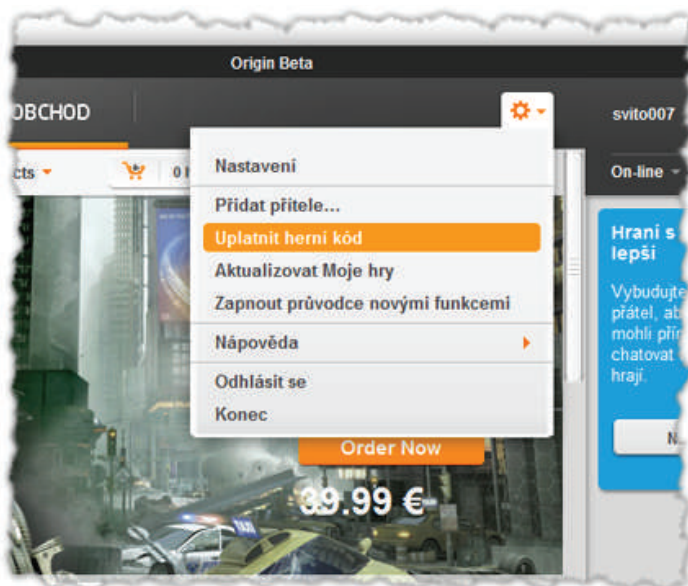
Origin Beta

OBCHOD

svito007

cts

0 I

On-line

Nastavení

Přidat přítele...

Uplatnit herní kód

Aktualizovat Moje hry

Zapnout průvodce novými funkcemi

Nápověda

Odhlásit se

Konec

Hraní s lepší

Vybudujte přátel, ab mohli pří chatovat hrají.

N

Order Now

39.99 €